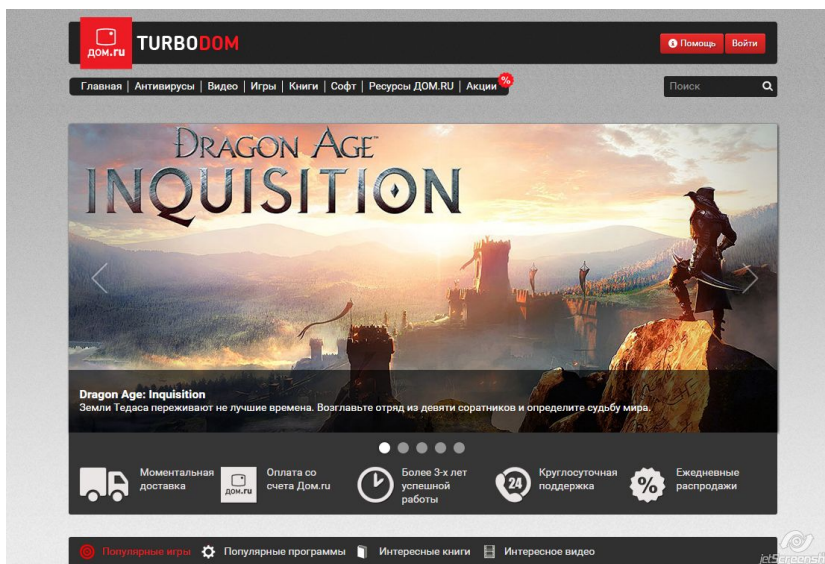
дом.ru TURBODOM

Помощь Войти

Главная | Антивирусы | Видео | Игры | Книги | Софт | Ресурсы ДОМ.RU | Акции %

Поиск

DRAGON AGE INQUISITION

Dragon Age: Inquisition
Земли Тедаса переживают не лучшие времена. Возглавьте отряд из девяти соратников и определите судьбу мира.

Моментальная доставка

дом.ru Оплата со счета Дом.ru

Более 3-х лет успешной работы

24 Круглосуточная поддержка

% Ежедневные распродажи

Популярные игры Популярные программы Интересные книги Интересное видео

jetScreenshot